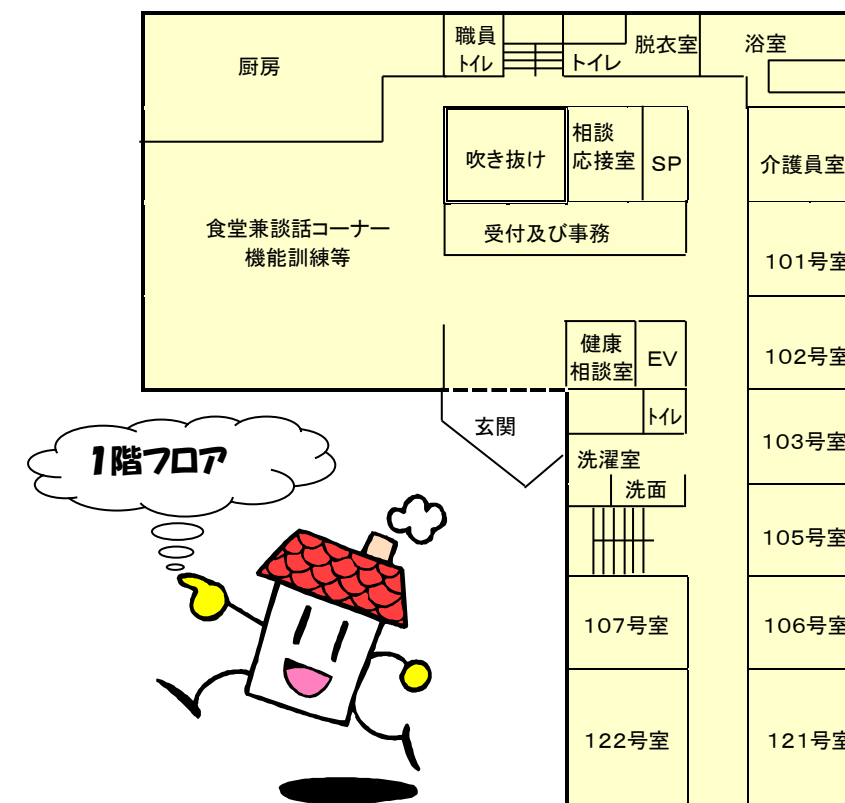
厨房

職員トイレ

トイレ

脱衣室

浴室

吹き抜け

相談応接室

SP

介護員室

食堂兼談話コーナー
機能訓練等

受付及び事務

101号室

健康相談室

EV

102号室

玄関

トイレ

103号室

1階フロア

洗濯室

洗面

105号室

107号室

106号室

122号室

121号室